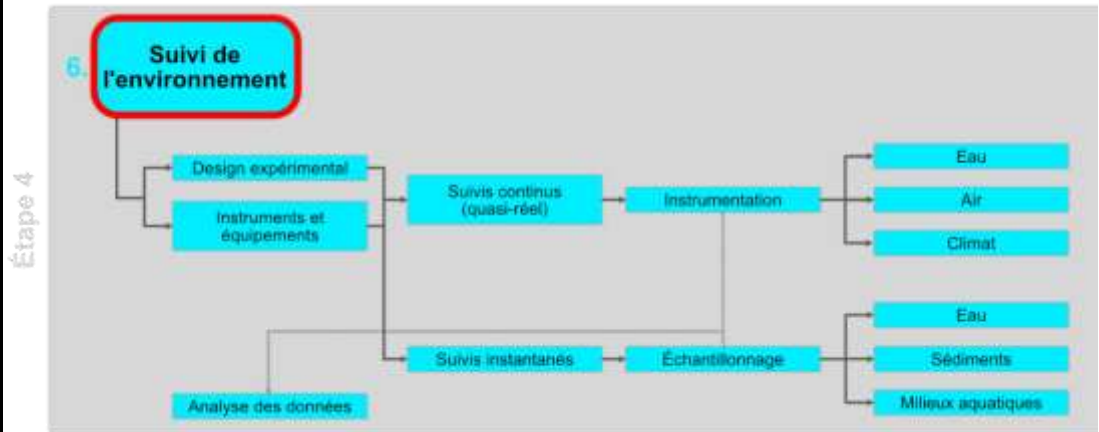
Étape 4

6. Suivi de l'environnement

Design expérimental

Instruments et équipements

Suivis continus (quasi-réel)

Instrumentation

Eau

Air

Climat

Suivis instantanés

Échantillonnage

Eau

Sédiments

Milieux aquatiques

Analyse des données